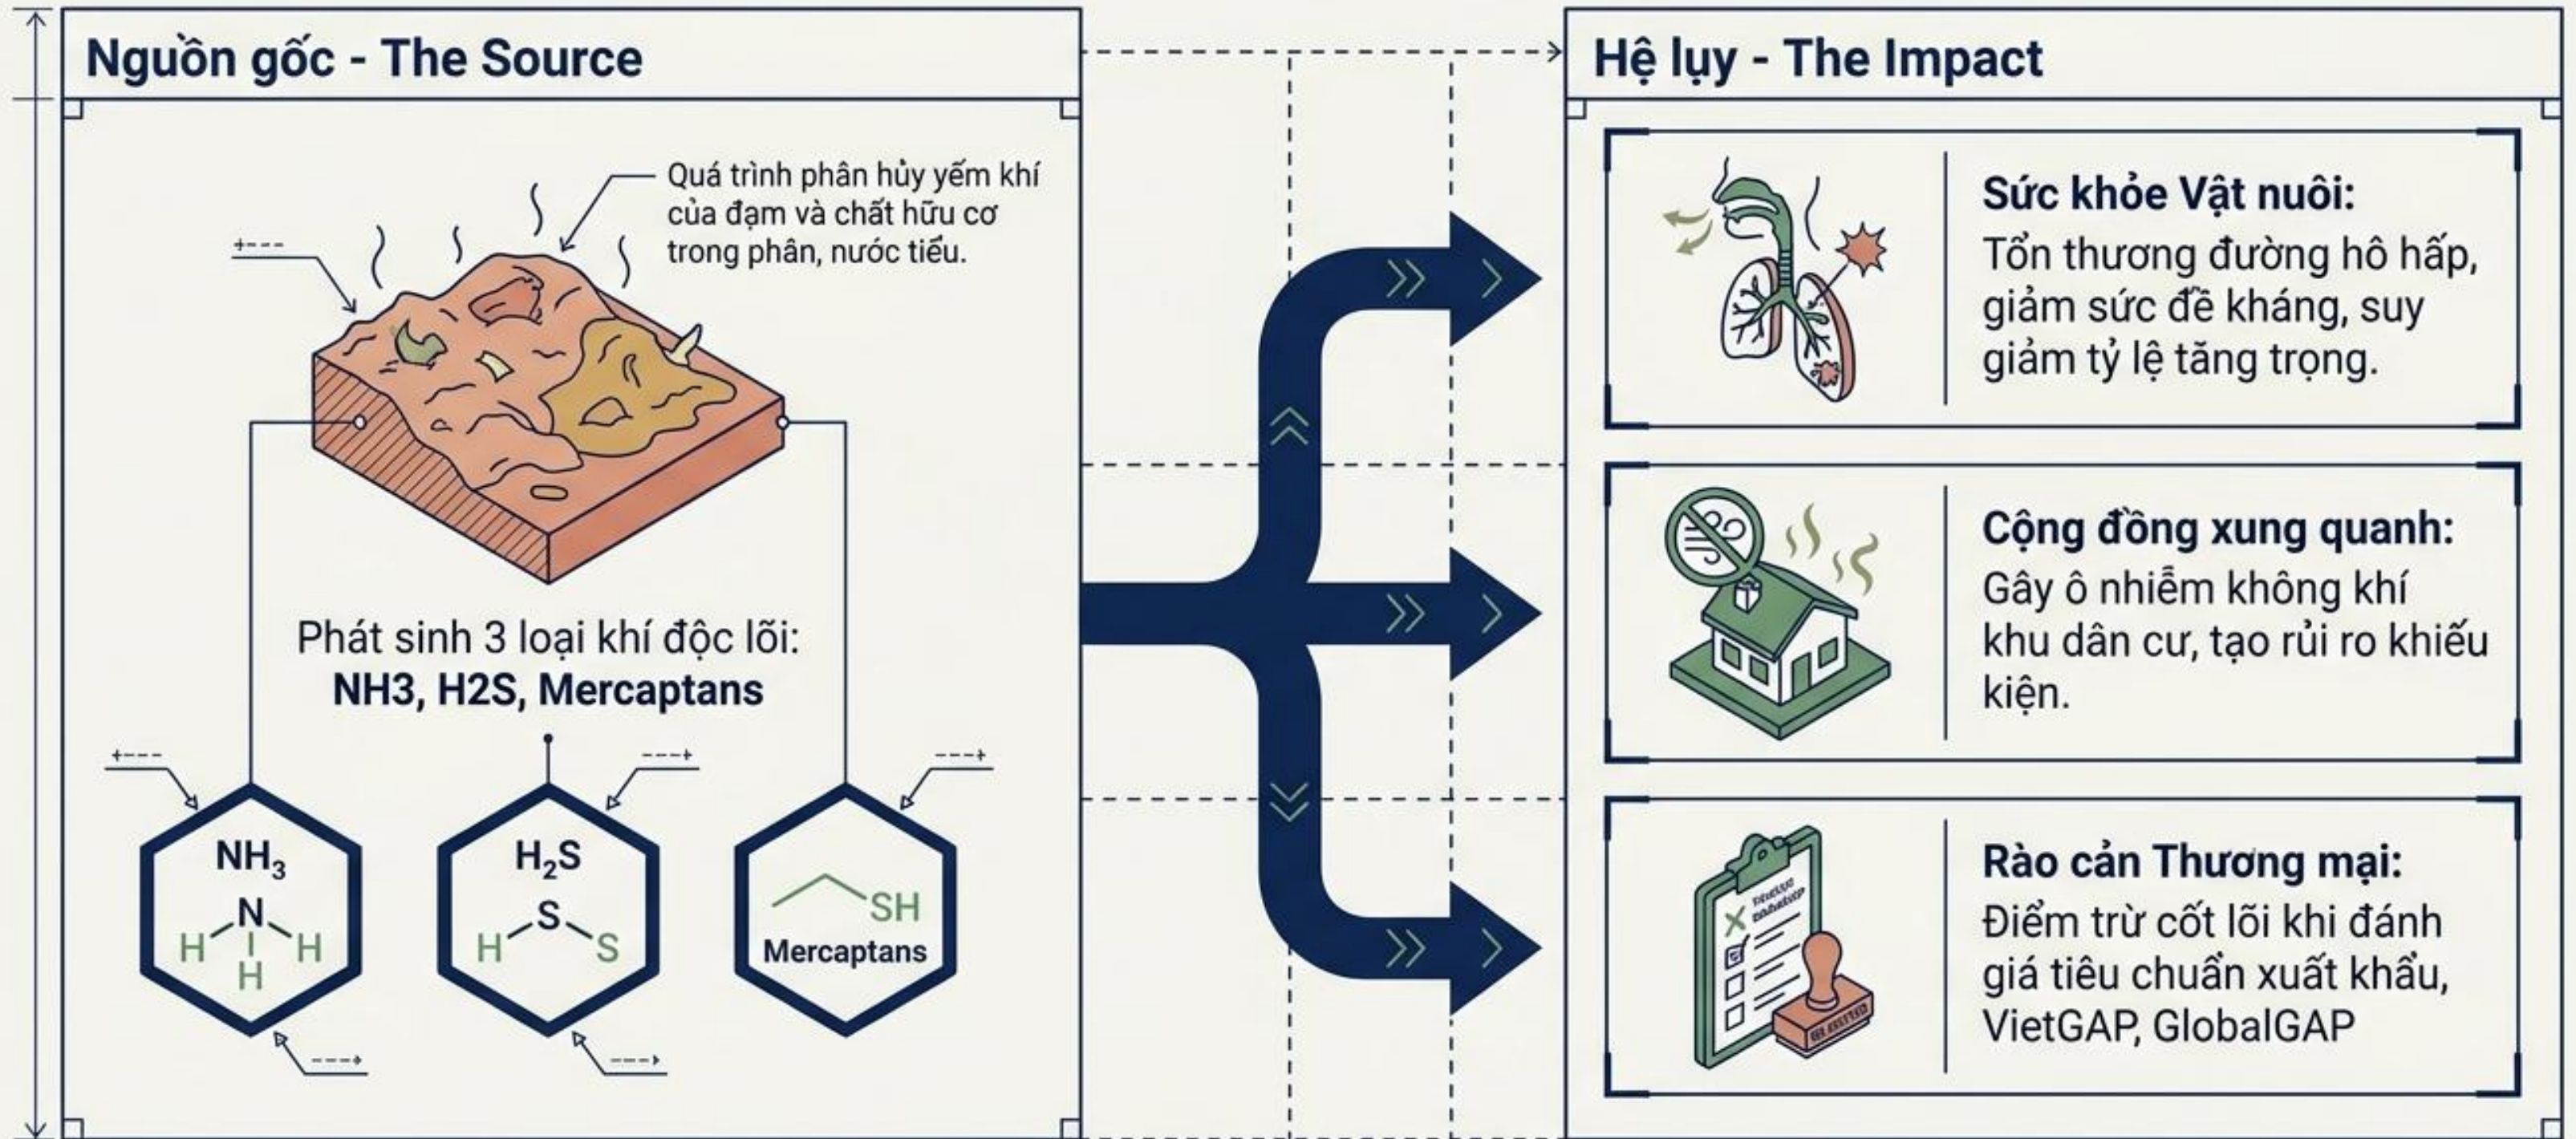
Nguồn gốc - The Source

Quá trình phân hủy yếm khí của đạm và chất hữu cơ trong phân, nước tiểu.

Phát sinh 3 loại khí độc lõi:
**NH3, H2S, Mercaptans**

$NH_3$

H N H H

$H_2S$

H S S

SH

Mercaptans

Hệ lụy - The Impact

**Sức khỏe Vật nuôi:**
Tổn thương đường hô hấp, giảm sức đề kháng, suy giảm tỷ lệ tăng trọng.

**Cộng đồng xung quanh:**
Gây ô nhiễm không khí khu dân cư, tạo rủi ro khiếu kiện.

**Rào cản Thương mại:**
Điểm trừ cốt lõi khi đánh giá tiêu chuẩn xuất khẩu, VietGAP, GlobalGAP